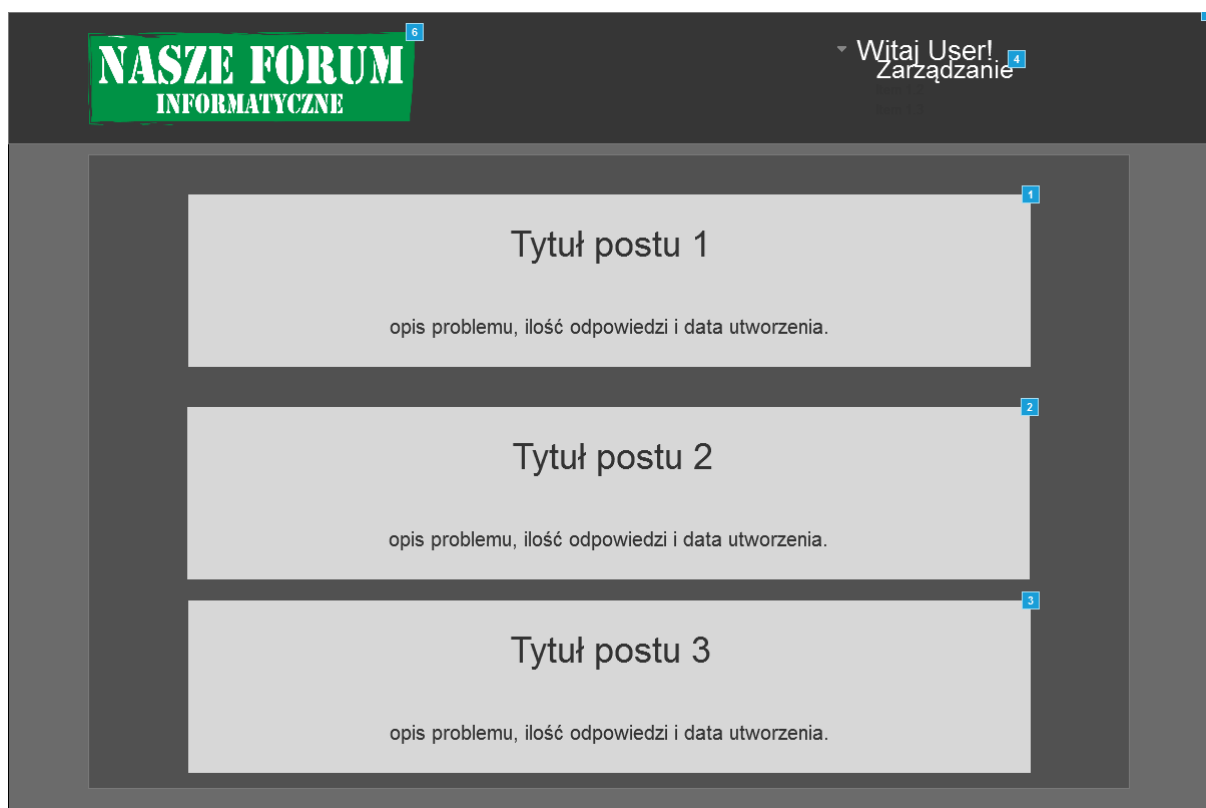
NASZE FORUM
INFORMATYCZNE

6

Witaj User!
Zarządzanie

4

1

Tytuł postu 1

opis problemu, ilość odpowiedzi i data utworzenia.

2

Tytuł postu 2

opis problemu, ilość odpowiedzi i data utworzenia.

3

Tytuł postu 3

opis problemu, ilość odpowiedzi i data utworzenia.